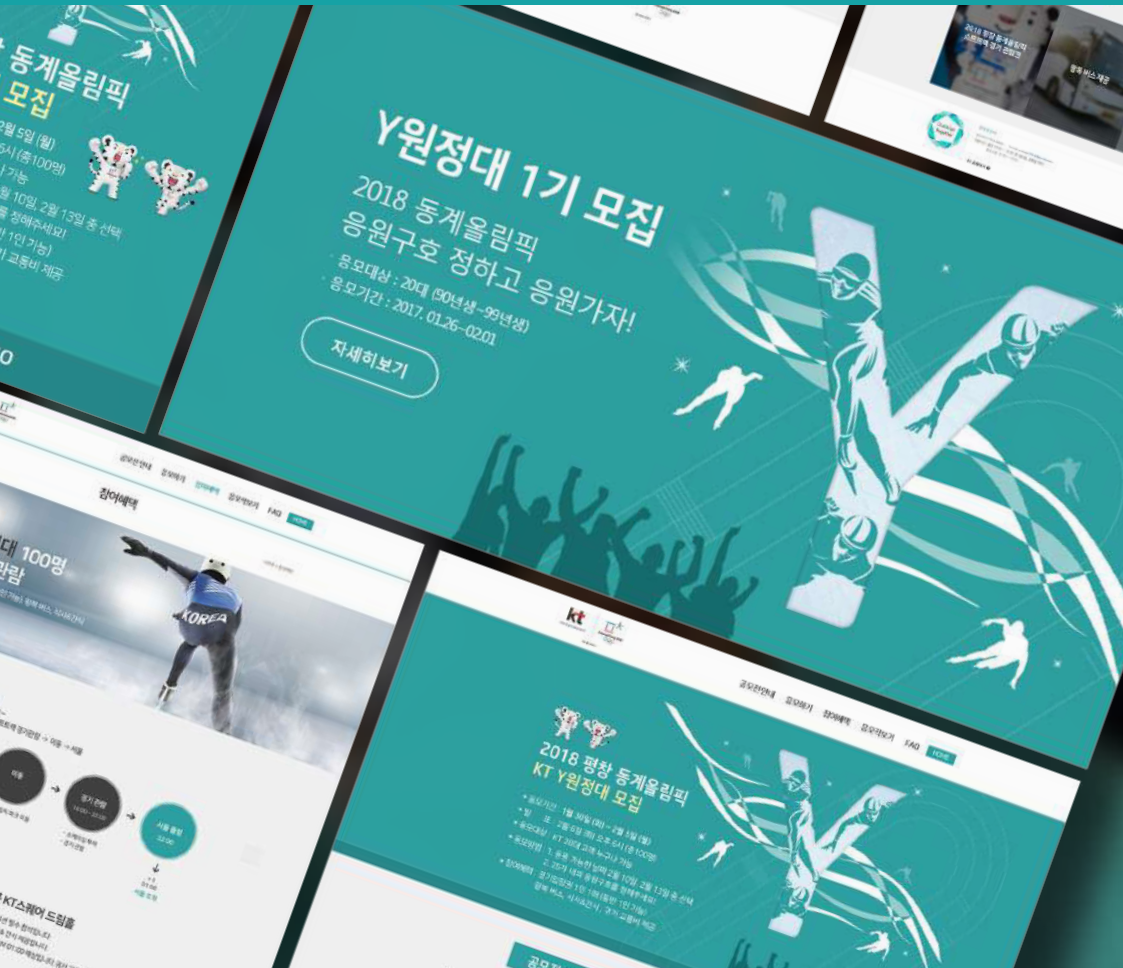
동계올림픽
모집
2월 5일 (월)
5시 (총100명)
가능
월 10일, 2월 13일 중 선택
해주세요!
1인 가능
교통비 제공

Y원정대 1기 모집
2018 동계올림픽
응원구호 정하고 응원가자!
· 응모대상 : 20대 (90년생~99년생)
· 응모기간 : 2017. 01.26~02.01
자세히보기

2018 평창 동계올림픽
버스 제공

공모전안내 참여하기 참여혜택 응모작보기 FAQ HOME
참여혜택
대 100명
관람
KOREA
이동
경기 관람
서울 도착
KT스퀘어 드림홀

kt
공모전안내 참여하기 참여혜택 응모작보기 FAQ HOME
2018 평창 동계올림픽
KT Y원정대 모집
· 응모기간 : 1월 26일 (화) ~ 2월 5일 (월)
· 발 표 : 2월 6일 (화) 오후 5시 (총 100명)
· 응모대상 : KT 20대 고객 누구나 가능
· 응모방법 : 1. 응원 가능한 날짜 2월 10일, 2월 13일 중 선택
2. 20자 내외 응원구호를 정해주세요!
· 참여혜택 : 경기입장권 1인 1매 (동반 1인 가능)
왕복 버스, 식사제공, 경기 교통비 제공
공모전